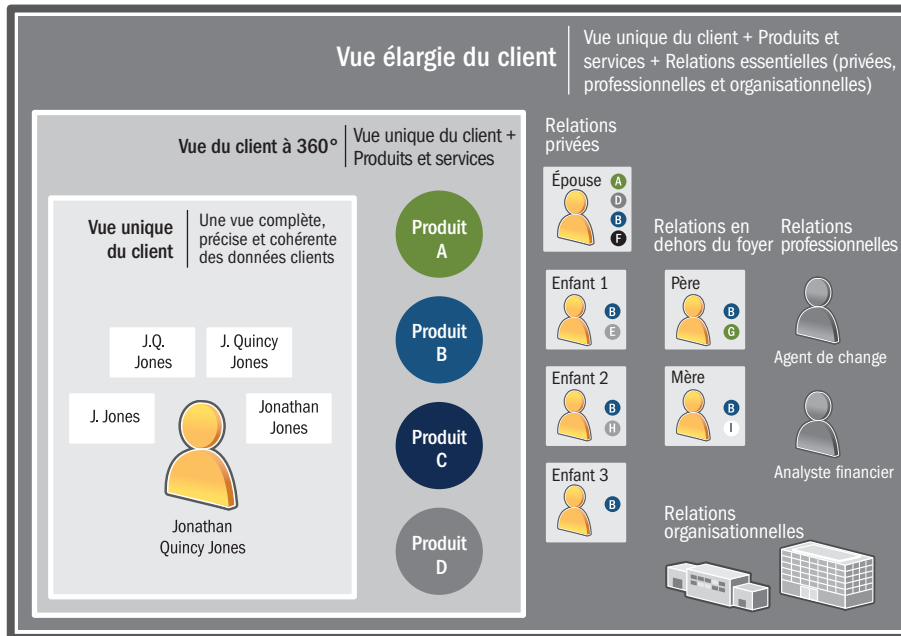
Vue élargie du client

Vue unique du client + Produits et services + Relations essentielles (privées, professionnelles et organisationnelles)

Vue du client à 360°

Vue unique du client + Produits et services

Vue unique du client

Une vue complète, précise et cohérente des données clients

J.Q. Jones

J. Quincy Jones

J. Jones

Jonathan Jones

Jonathan Quincy Jones

Produit A

Produit B

Produit C

Produit D

Relations privées

Épouse A D B F

Enfant 1 B E

Enfant 2 B H

Enfant 3 B

Relations en dehors du foyer

Père B G

Mère B I

Relations professionnelles

Agent de change

Analyste financier

Relations organisationnelles